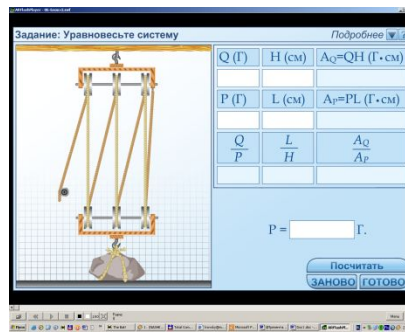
Задание: Уравновесьте систему

Подробнее

| Q (Г) | H (см) | $A_Q$=QH (Г•см) |
|---|---|---|
| | | |
| P (Г) | L (см) | $A_P$=PL (Г•см) |
| | | |
| $\frac{Q}{P}$ | $\frac{L}{H}$ | $\frac{A_Q}{A_P}$ |
| | | |

P = Г.

Посчитать

ЗАНОВО

ГОТОВО